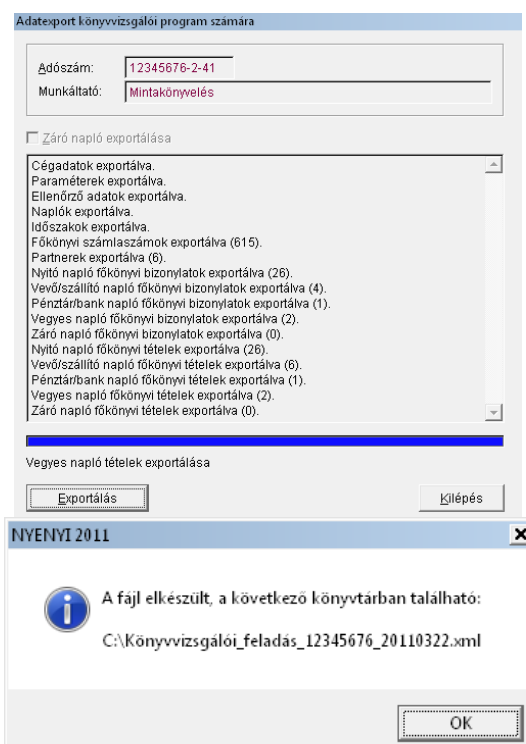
Adatexport könyvvizsgálói program számára

Adószám: 12345676-2-41
Munkáltató: Mintakönyvelés

Záró napló exportálása

Cégadatok exportálva.
Paraméterek exportálva.
Ellenőrző adatok exportálva.
Naplók exportálva.
Időszakok exportálva.
Főkönyvi számlaszámok exportálva (615).
Partnerek exportálva (6).
Nyitó napló főkönyvi bizonylatok exportálva (26).
Vevő/szállító napló főkönyvi bizonylatok exportálva (4).
Pénztár/bank napló főkönyvi bizonylatok exportálva (1).
Vegyes napló főkönyvi bizonylatok exportálva (2).
Záró napló főkönyvi bizonylatok exportálva (0).
Nyitó napló főkönyvi tételek exportálva (26).
Vevő/szállító napló főkönyvi tételek exportálva (6).
Pénztár/bank napló főkönyvi tételek exportálva (1).
Vegyes napló főkönyvi tételek exportálva (2).
Záró napló főkönyvi tételek exportálva (0).

Vegyes napló tételek exportálása

Exportálás
Kilépés

NYENYI 2011

A fájl elkészült, a következő könyvtárban található:

C:\Könyvvizsgálói_feladás_12345676_20110322.xml

OK